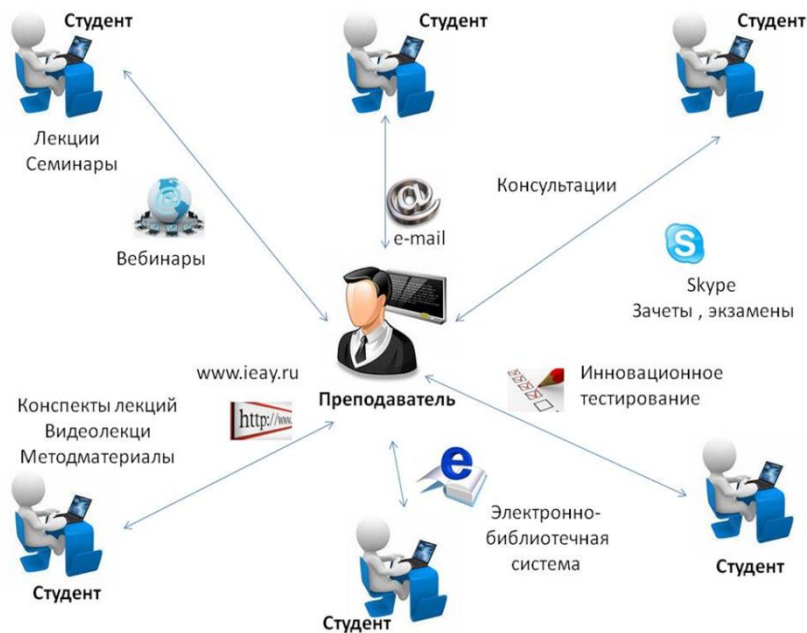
Студент

Студент

Студент

Лекции
Семинары

Консультации

Вебинары

e-mail

Skype
Зачеты , экзамены

www.ieay.ru

Преподаватель

Инновационное тестирование

Конспекты лекций
Видеолекци
Методматериалы

http://www.

Электронно-библиотечная система

Студент

Студент

Студент